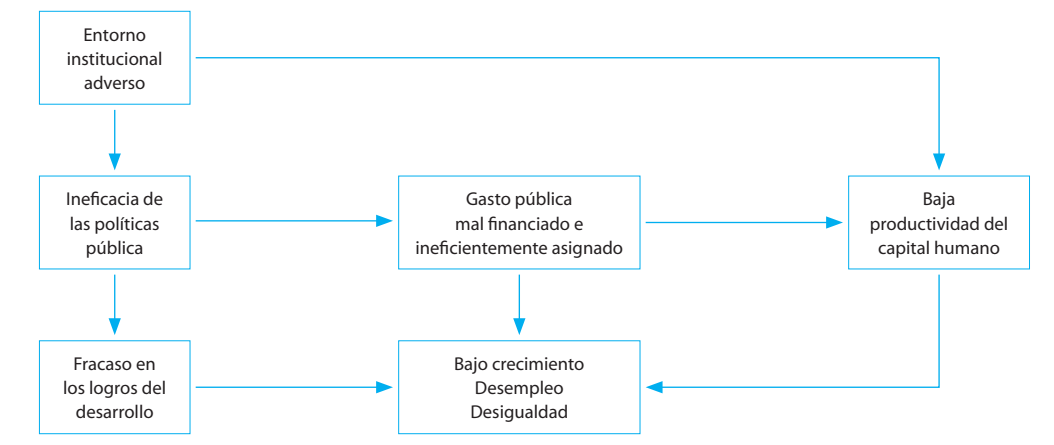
Entorno institucional adverso

Ineficacia de las políticas pública

Gasto pública mal financiado e ineficientemente asignado

Baja productividad del capital humano

Fracaso en los logros del desarrollo

Bajo crecimiento
Desempleo
Desigualdad